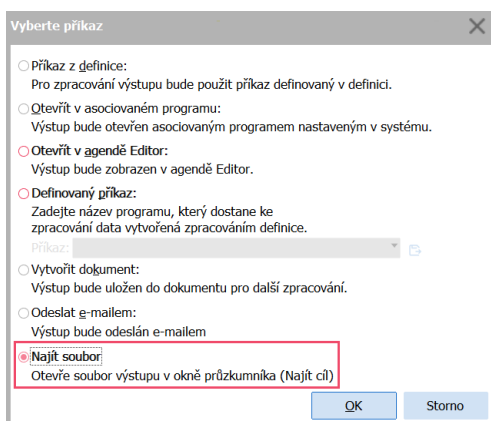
Vyberte příkaz

Příkaz z definice:
Pro zpracování výstupu bude použit příkaz definovaný v definici.

Otevřít v asociovaném programu:
Výstup bude otevřen asociovaným programem nastaveným v systému.

Otevřít v agendě Editor:
Výstup bude zobrazen v agendě Editor.

Definovaný příkaz:
Zadejte název programu, který dostane ke zpracování data vytvořená zpracováním definice.
Příkaz:

Vytvořit dokument:
Výstup bude uložen do dokumentu pro další zpracování.

Odeslat e-mailem:
Výstup bude odeslán e-mailem

Najít soubor
Otevře soubor výstupu v okně průzkumníka (Najít cíl)

OK
Storno